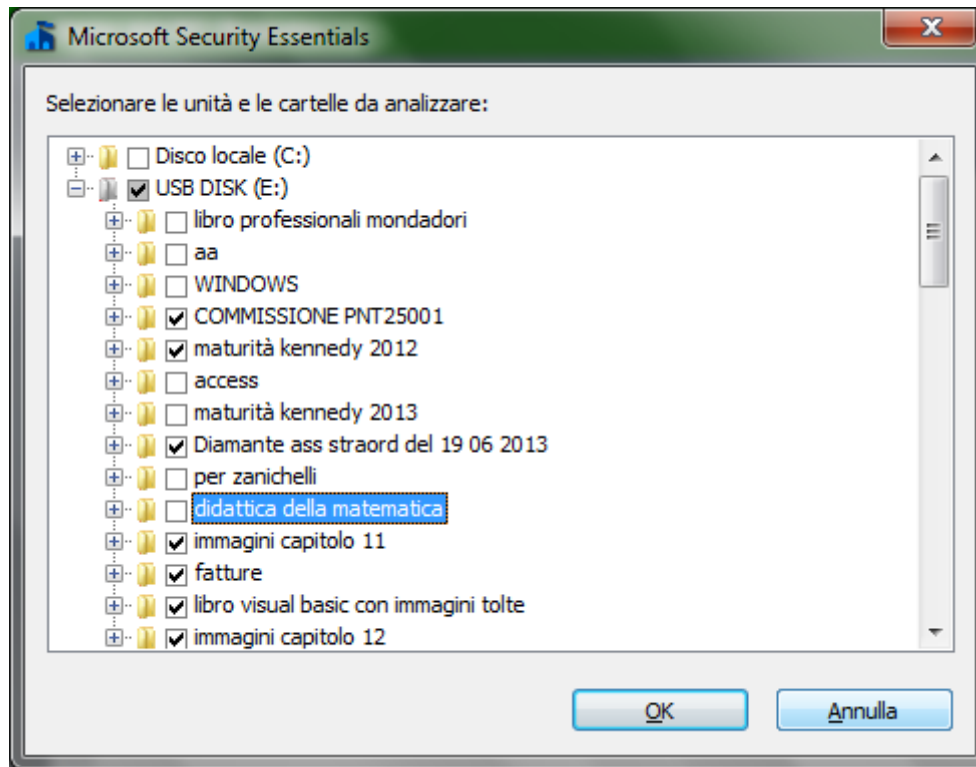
Microsoft Security Essentials

Selezionare le unità e le cartelle da analizzare:

Disco locale (C:)
USB DISK (E:)
libro professionali mondadori
aa
WINDOWS
COMMISSIONE PNT25001
maturità kennedy 2012
access
maturità kennedy 2013
Diamante ass straord del 19 06 2013
per zanichelli
didattica della matematica
immagini capitolo 11
fatture
libro visual basic con immagini tolte
immagini capitolo 12

OK
Annulla